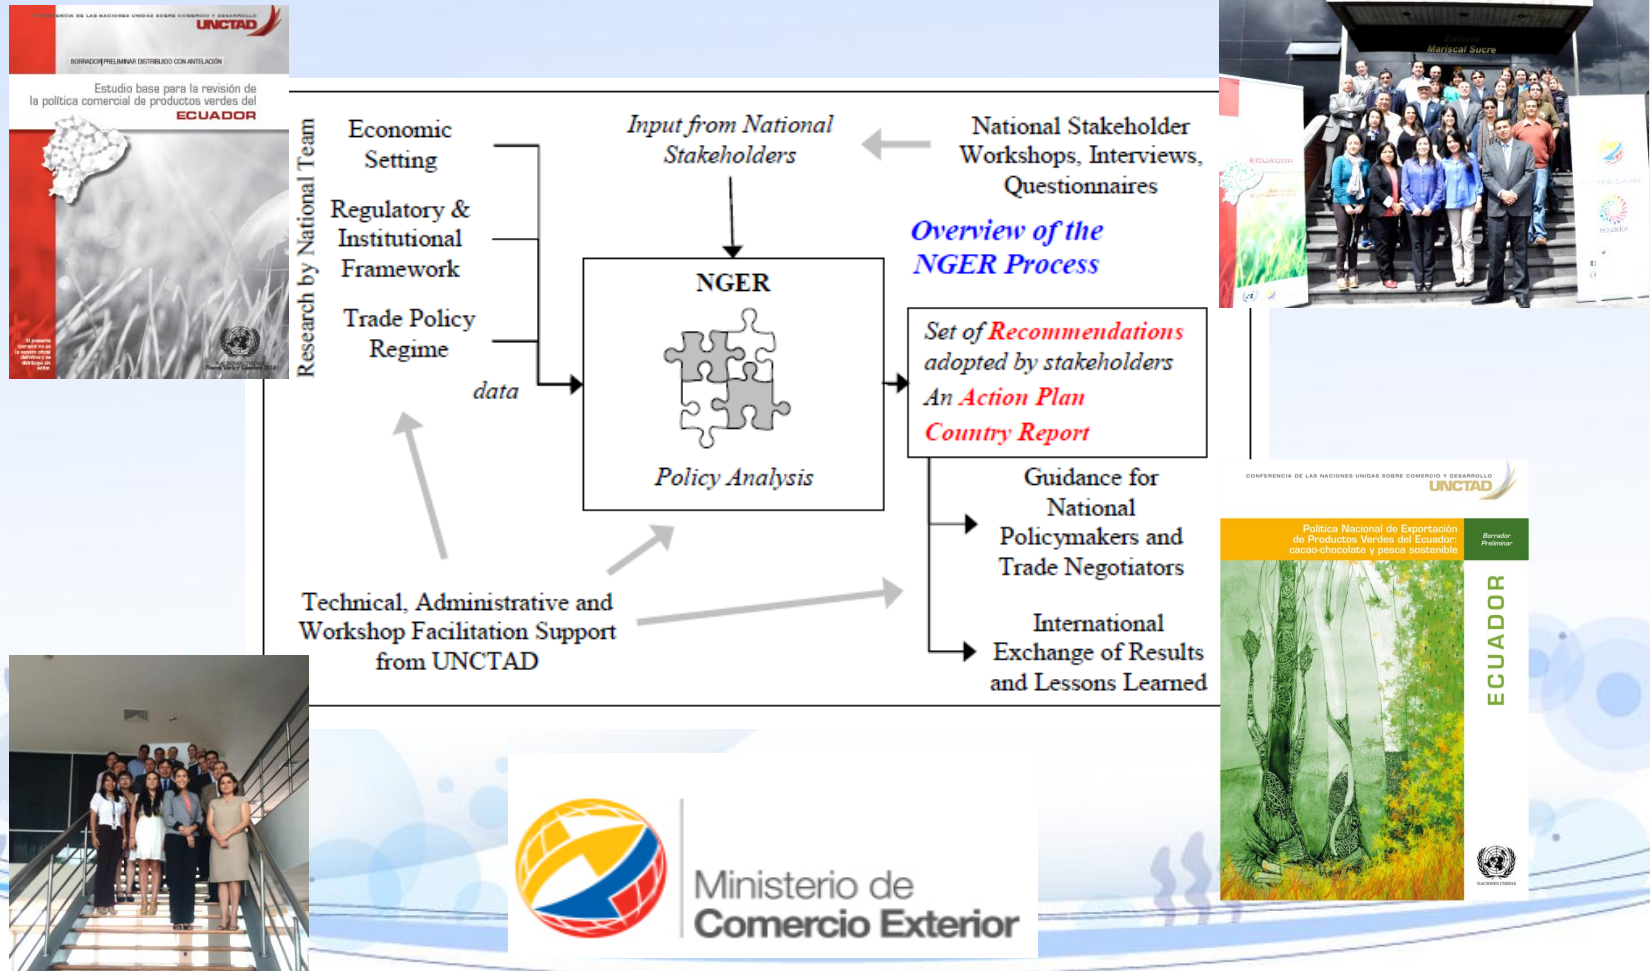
CONFERENCIA DE LAS NACIONES UNIDAS SOBRE COMERCIO Y DESARROLLO
UNCTAD

BORRADOR PRELIMINAR DISTRIBUIDO CON ANTELACIÓN

Estudio base para la revisión de la política comercial de productos verdes del ECUADOR

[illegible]

Research by National Team

Economic Setting

Regulatory & Institutional Framework

Trade Policy Regime

data

Input from National Stakeholders

National Stakeholder Workshops, Interviews, Questionnaires

Overview of the NGER Process

NGER

Policy Analysis

Set of Recommendations adopted by stakeholders
An Action Plan
Country Report

Guidance for National Policymakers and Trade Negotiators

International Exchange of Results and Lessons Learned

Technical, Administrative and Workshop Facilitation Support from UNCTAD

Mariscal Sucre

ECUADOR

CONFERENCIA DE LAS NACIONES UNIDAS SOBRE COMERCIO Y DESARROLLO
UNCTAD

Política Nacional de Exportación de Productos Verdes del Ecuador: cacao-chocolate y pesca sostenible

Borrador Preliminar

ECUADOR

NACIONES UNIDAS

Ministerio de Comercio Exterior